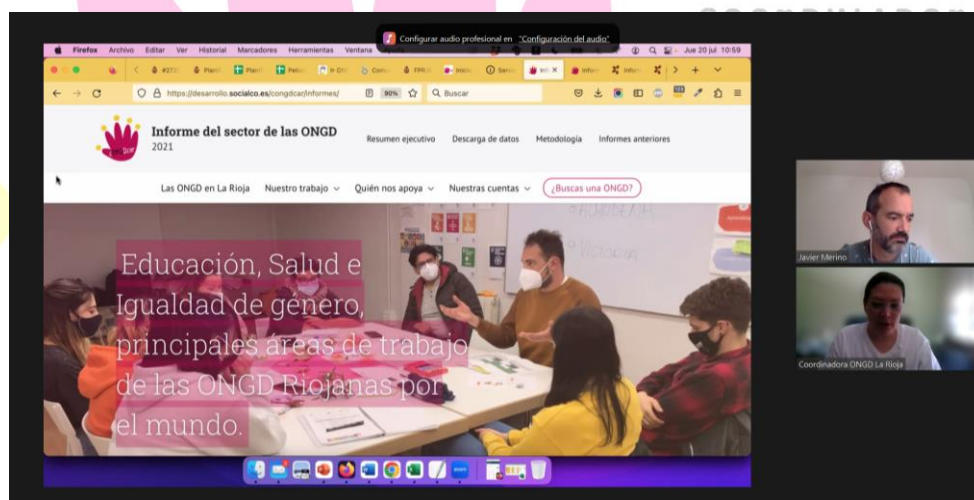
Configurar audio profesional en "Configuración del audio"

Firefox Archivo Editar Ver Historial Marcadores Herramientas Ventana

Jue 20 jul 10:59

https://desarrollo.socialco.es/congdcar/informes/

90%

Buscar

Informe del sector de las ONGD
2021

Resumen ejecutivo Descarga de datos Metodología Informes anteriores

Las ONGD en La Rioja Nuestro trabajo Quién nos apoya Nuestras cuentas ¿Buscas una ONGD?

Educación, Salud e Igualdad de género, principales áreas de trabajo de las ONGD Riojanas por el mundo.

Javier Merino

Coordinadora ONGD La Rioja